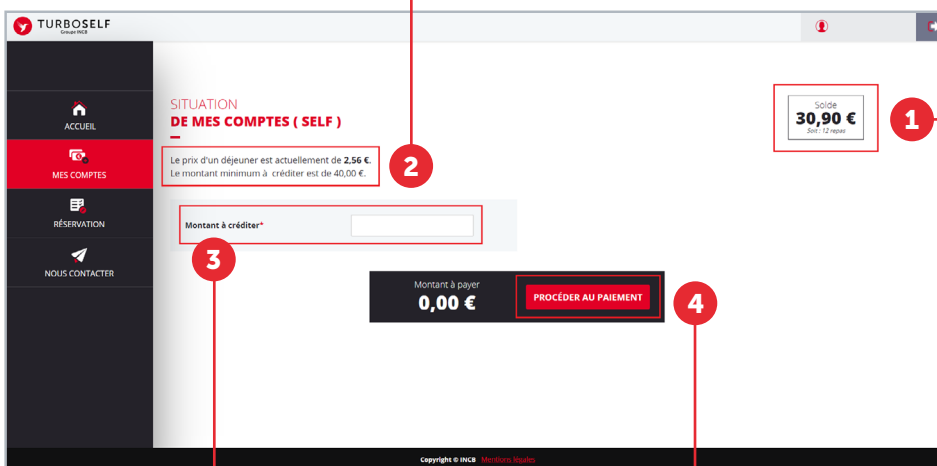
TURBOSELF
Groupe INCB

ACCUEIL
MES COMPTES
RÉSERVATION
NOUS CONTACTER

SITUATION
DE MES COMPTES ( SELF )

Le prix d'un déjeuner est actuellement de 2,56 €.
Le montant minimum à créditer est de 40,00 €.

Solde
30,90 €
Soit : 12 repas

1

2

Montant à créditer*

3

Montant à payer
0,00 €

PROCÉDER AU PAIEMENT

4

Copyright © INCB Mentions légales